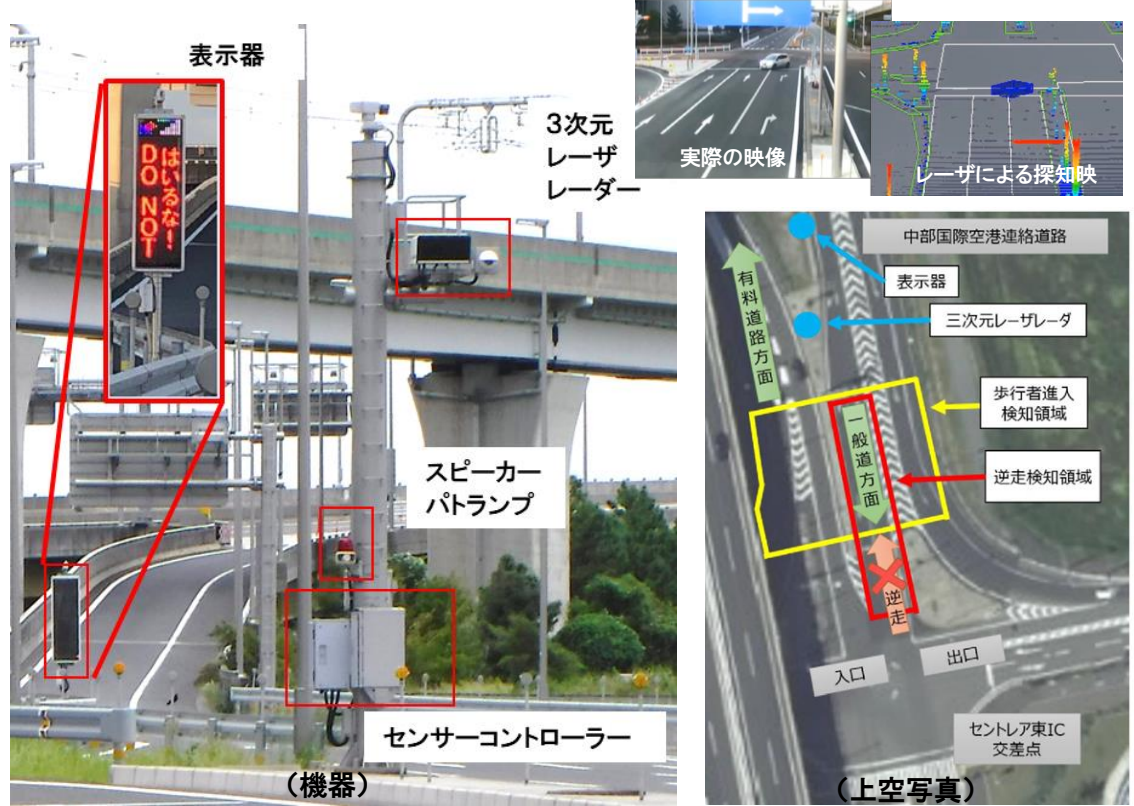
表示器

はいるな!
DO NOT

3次元
レーザ
レーダー

スピーカー
パトランプ

センサーコントローラー

（機器）

実際の映像

レーザによる探知映

中部国際空港連絡道路

表示器

三次元レーザレーダ

有料道路方面

一般道方面

歩行者進入検知領域

逆走検知領域

逆走

入口

出口

セントレア東IC
交差点

（上空写真）